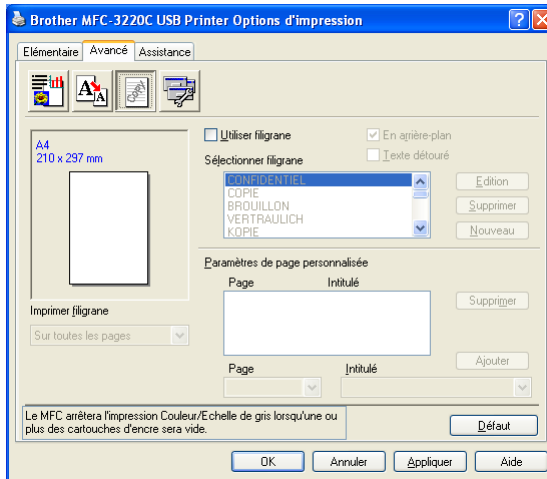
Brother MFC-3220C USB Printer Options d'impression

Elémentaire | Avancé | Assistance

A4
210 x 297 mm

Utiliser filigrane

Sélectionner filigrane

En arrière-plan

Texte détouré

CONFIDENTIEL
COPIE
BROUILLON
VERTRAULICH
KOPIE

Edition

Supprimer

Nouveau

Paramètres de page personnalisée

Page

Intitulé

Supprimer

Imprimer filigrane

Sur toutes les pages

Ajouter

Page

Intitulé

Le MFC arrêtera l'impression Couleur/Echelle de gris lorsqu'une ou plus des cartouches d'encre sera vide.

Défaut

OK

Annuler

Appliquer

Aide